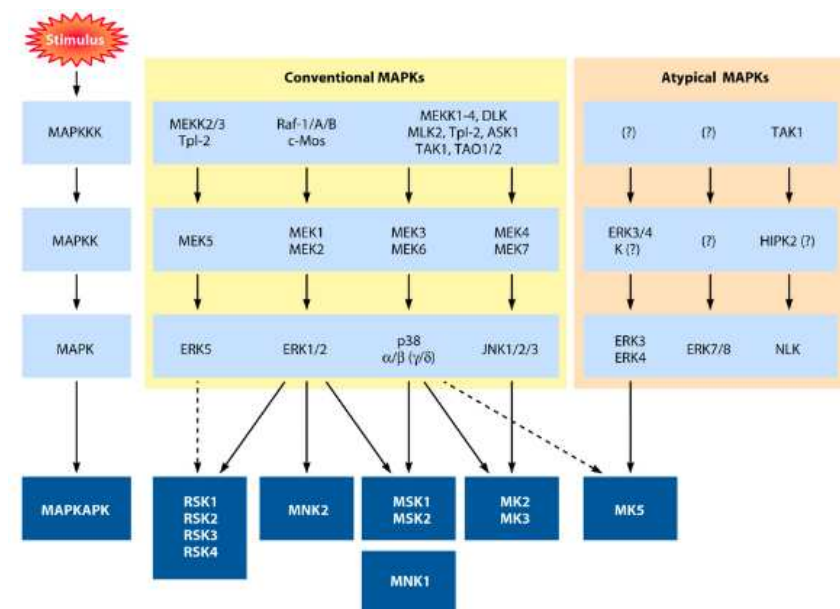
Stimulus

MAPKKK

MAPKK

MAPK

MAPKAPK

Conventional MAPKs

MEKK2/3 Tpl-2

Raf-1/A/B c-Mos

MEKK1-4, DLK MLK2, Tpl-2, ASK1 TAK1, TAO1/2

MEK5

MEK1 MEK2

MEK3 MEK6

MEK4 MEK7

ERK5

ERK1/2

p38 $\alpha/\beta$ ($\gamma/\delta$)

JNK1/2/3

Atypical MAPKs

(?)

(?)

TAK1

ERK3/4 K (?)

(?)

HIPK2 (?)

ERK3 ERK4

ERK7/8

NLK

RSK1 RSK2 RSK3 RSK4

MNK2

MSK1 MSK2

MK2 MK3

MK5

MNK1